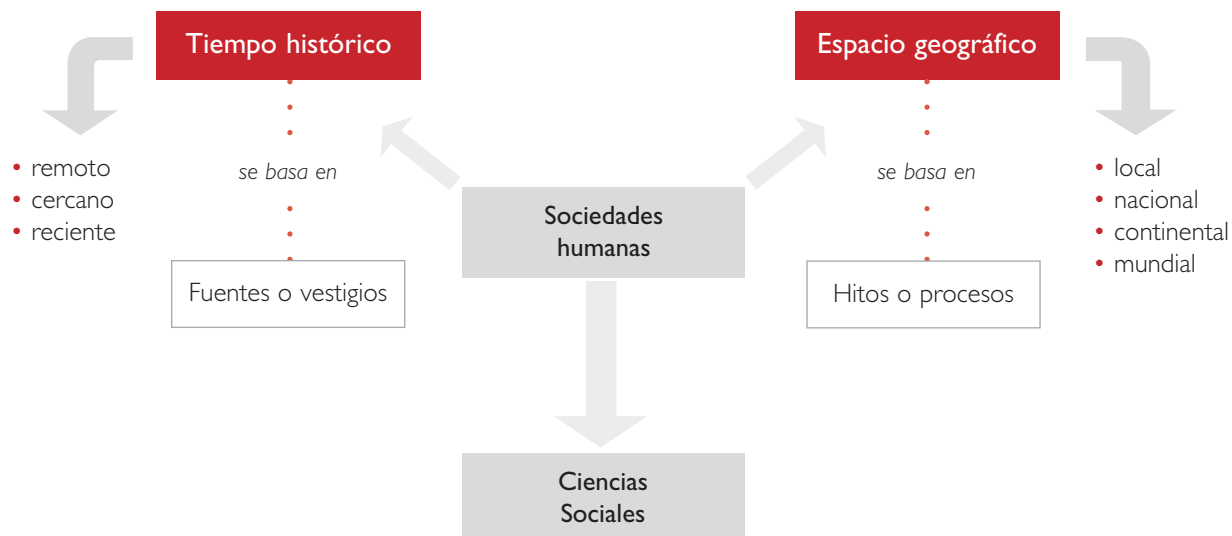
Tiempo histórico

- remoto
- cercano
- reciente

se basa en

Fuentes o vestigios

Espacio geográfico

- local
- nacional
- continental
- mundial

se basa en

Hitos o procesos

Sociedades humanas

Ciencias Sociales